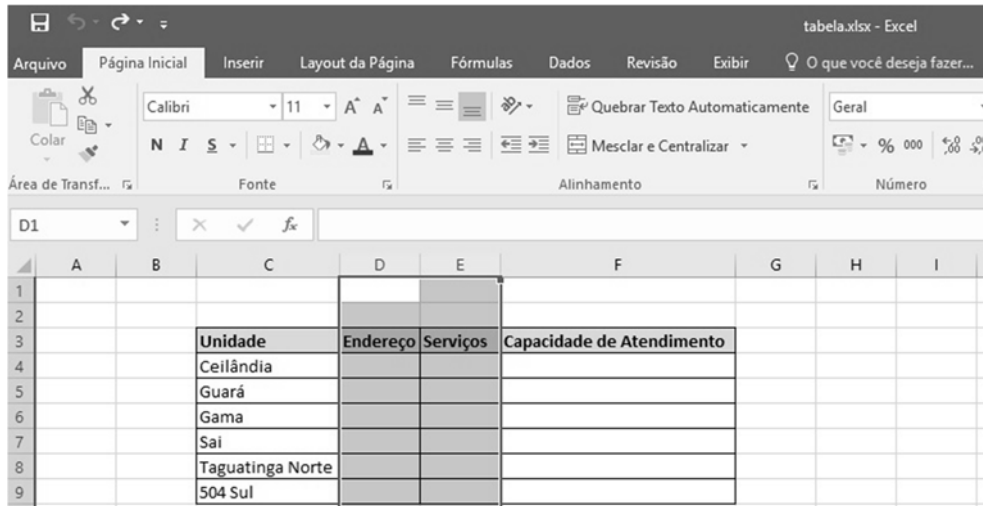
tabela.xlsx - Excel

Arquivo Página Inicial Inserir Layout da Página Fórmulas Dados Revisão Exibir O que você deseja fazer...

Colar Calibri 11 A A N I S Quebrar Texto Automaticamente Mesclar e Centralizar Geral % 000

Área de Transf... Fonte Alinhamento Número

D1 $f_x$

| | A | B | C | D | E | F | G | H | I |
|---|---|---|---|---|---|---|---|---|---|
| 1 | | | | | | | | | |
| 2 | | | | | | | | | |
| 3 | | | Unidade | Endereço | Serviços | Capacidade de Atendimento | | | |
| 4 | | | Ceilândia | | | | | | |
| 5 | | | Guará | | | | | | |
| 6 | | | Gama | | | | | | |
| 7 | | | Sai | | | | | | |
| 8 | | | Taguatinga Norte | | | | | | |
| 9 | | | 504 Sul | | | | | | |